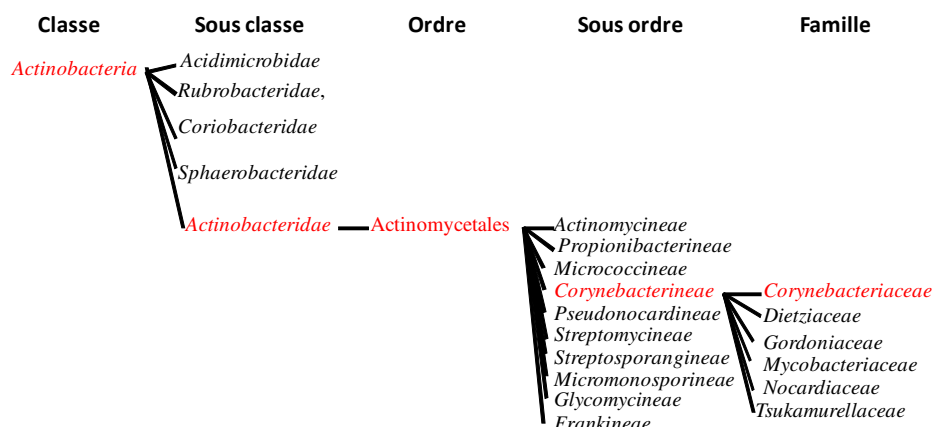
Classe Sous classe Ordre Sous ordre Famille

Actinobacteria

Acidimicrobidae
Rubrobacteridae,
Coriobacteridae
Sphaerobacteridae
Actinobacteridae

Actinomycetales

Actinomycineae
Propionibacterineae
Micrococcineae
Corynebacterineae
Pseudonocardineae
Streptomycineae
Streptosporangineae
Micromonosporineae
Glycomycineae
Frankineae

Corynebacteriaceae
Dietziaceae
Gordoniaceae
Mycobacteriaceae
Nocardiaceae
Tsukamurellaceae